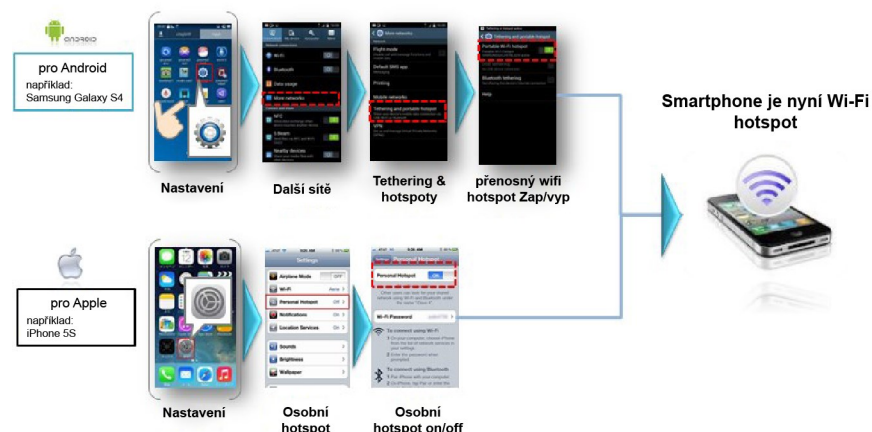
ANDROID

pro Android
například:
Samsung Galaxy S4

Nastavení

Další sítě

Tethering & hotspoty

přenosný wifi hotspot Zap/vyp

Smartphone je nyní Wi-Fi hotspot

pro Apple
například:
iPhone 5S

Settings

Airplane Mode

Wi-Fi

Personal Hotspot

Notifications

Location Services

Sounds

Brightness

Wallpaper

Personal Hotspot

Wi-Fi Password

Nastavení

Osobní hotspot

Osobní hotspot on/off